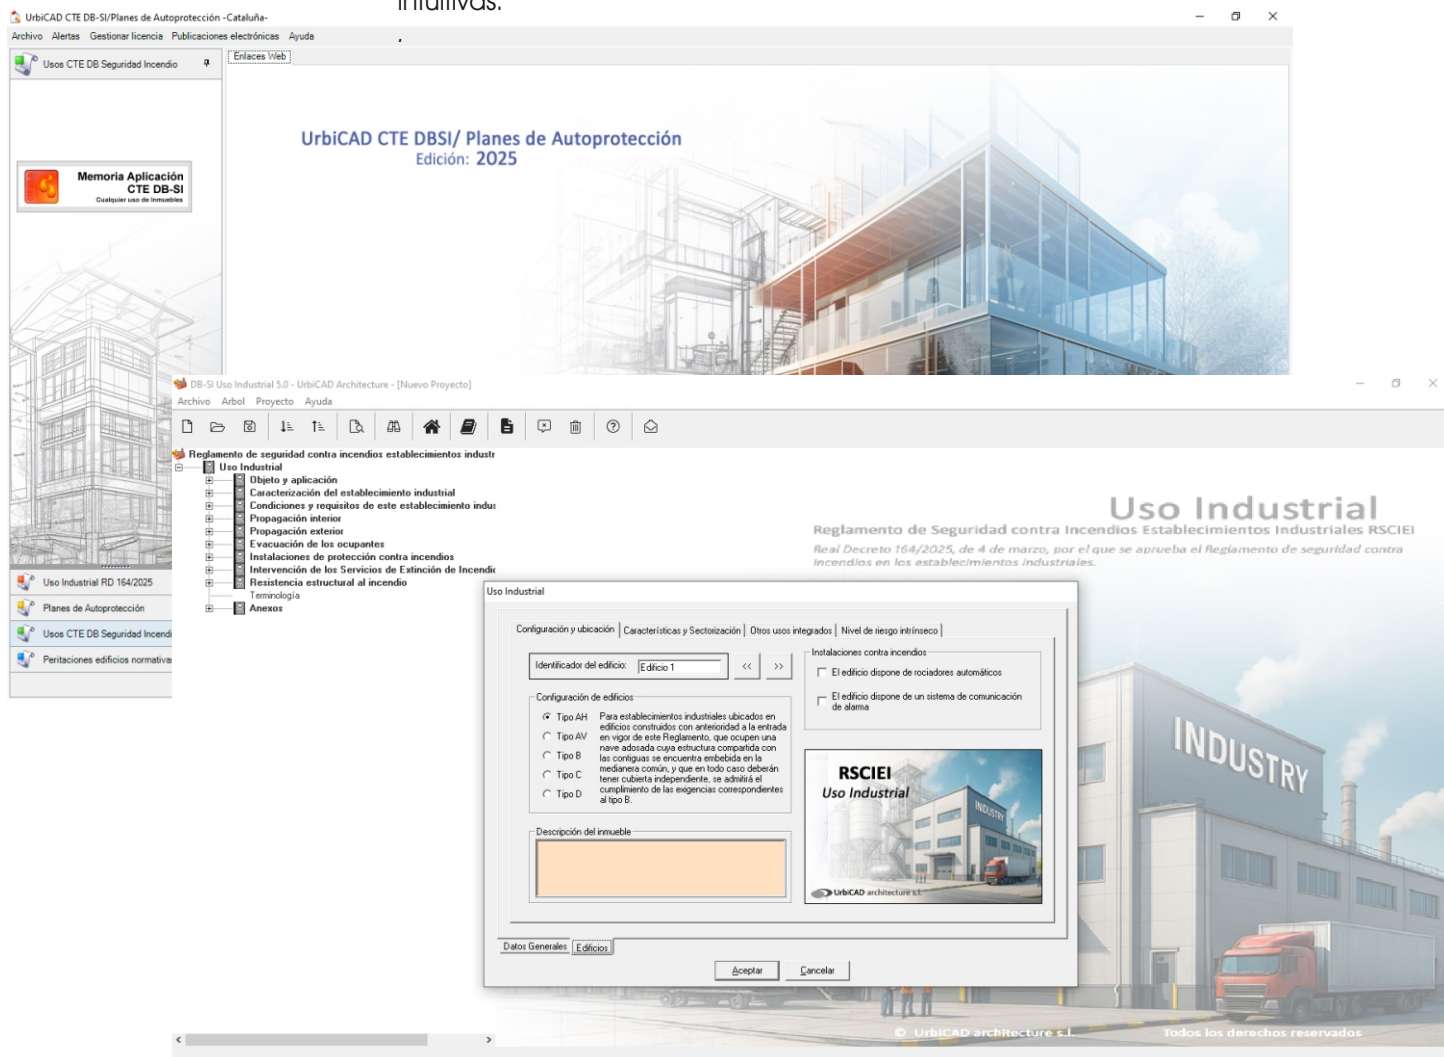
intuitivas.

UrbiCAD CTE DB-SI/Planes de Autoprotección -Cataluña-

Archivo Alertas Gestionar licencia Publicaciones electrónicas Ayuda

Usos CTE DB Seguridad Incendio

Enlaces Web

Memoria Aplicación CTE DB-SI
Cualquier uso de inmuebles

UrbiCAD CTE DBSI/ Planes de Autoprotección
Edición: 2025

Uso Industrial RD 164/2025
Planes de Autoprotección
Usos CTE DB Seguridad Incendi
Peritaciones edificios normativa

DB-SI Uso Industrial 5.0 - UrbiCAD Architecture - [Nuevo Proyecto]

Archivo Arbol Proyecto Ayuda

Reglamento de seguridad contra incendios establecimientos industr
Uso Industrial
Objeto y aplicación
Caracterización del establecimiento industrial
Condiciones y requisitos de este establecimiento indus
Propagación interior
Propagación exterior
Evacuación de los ocupantes
Instalaciones de protección contra incendios
Intervención de los Servicios de Extinción de Incendi
Resistencia estructural al incendio
Terminología
Anexos

Uso Industrial
Reglamento de Seguridad contra Incendios Establecimientos Industriales RSCIEI
Real Decreto 164/2025, de 4 de marzo, por el que se aprueba el Reglamento de seguridad contra incendios en los establecimientos industriales.

Uso Industrial

Configuración y ubicación | Características y Sectorización | Otros usos integrados | Nivel de riesgo intrínseco

Identificador del edificio: Edificio 1 << >>

Instalaciones contra incendios
El edificio dispone de rociadores automáticos
El edificio dispone de un sistema de comunicación de alarma

Configuración de edificios
Tipo AH
Tipo AV
Tipo B
Tipo C
Tipo D
Para establecimientos industriales ubicados en edificios construidos con anterioridad a la entrada en vigor de este Reglamento, que ocupen una nave adosada cuya estructura compartida con las contiguas se encuentra embebida en la medianera común, y que en todo caso deberán tener cubierta independiente, se admitirá el cumplimiento de las exigencias correspondientes al tipo B.

RSCIEI
Uso Industrial
INDUSTRY
UrbiCAD architecture s.l.

Descripción del inmueble

Datos Generales Edificios

Aceptar Cancelar

INDUSTRY

© UrbiCAD architecture s.l. Todos los derechos reservados